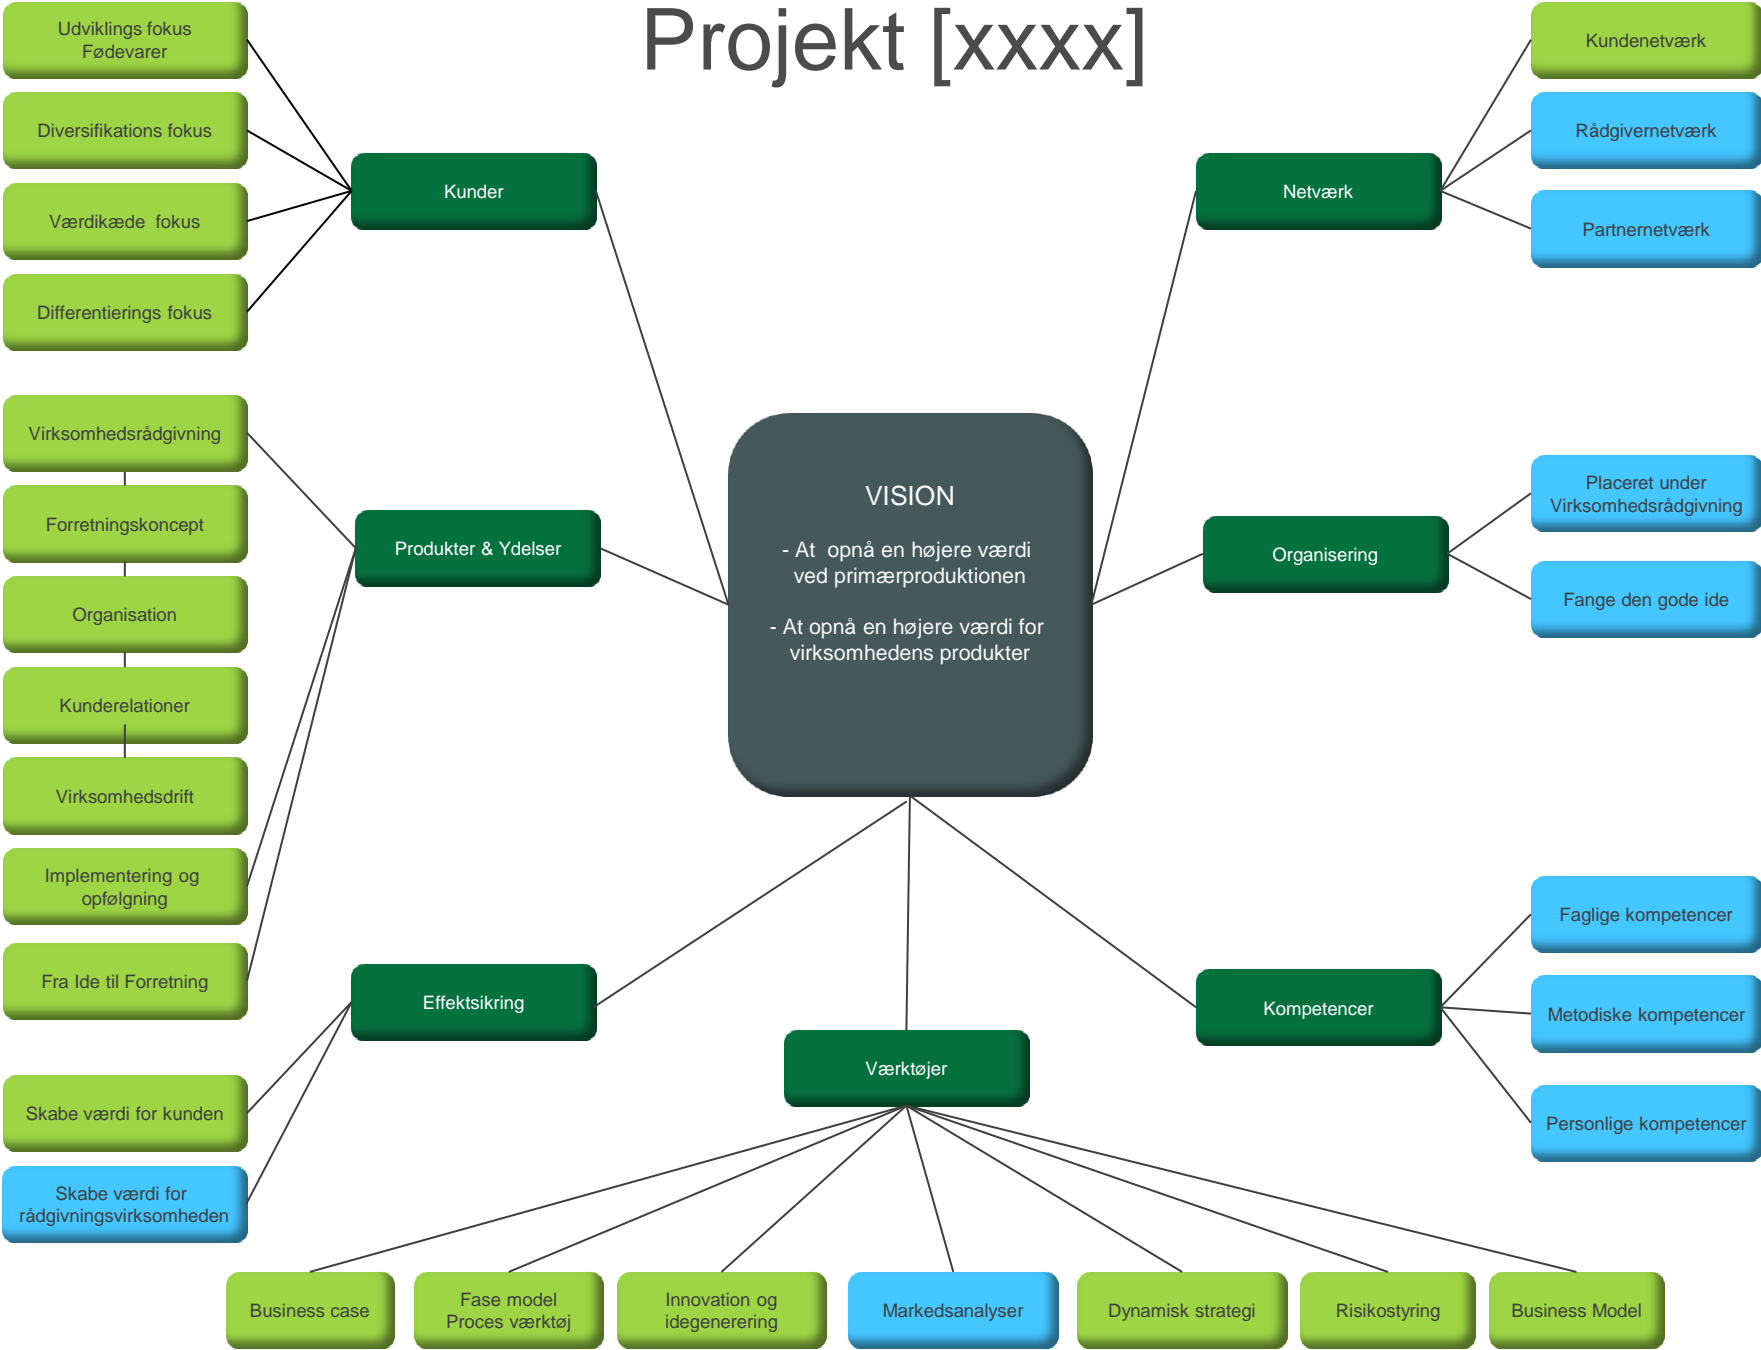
Projekt [xxxx]

Udviklings fokus Fødevarer

Diversifikations fokus

Værdikæde fokus

Differentierings fokus

Kunder

Kundenetværk

Rådgivernetværk

Partnernetværk

Netværk

Virksomhedsrådgivning

Forretningskoncept

Organisation

Kunderelationer

Virksomhedsdrift

Implementering og opfølgning

Fra Ide til Forretning

Produkter & Ydelser

VISION

- At opnå en højere værdi ved primærproduktionen

- At opnå en højere værdi for virksomhedens produkter

Organisering

Placeret under Virksomhedsrådgivning

Fange den gode ide

Effektsikring

Skabe værdi for kunden

Skabe værdi for rådgivningsvirksomheden

Værktøjer

Kompetencer

Faglige kompetencer

Metodiske kompetencer

Personlige kompetencer

Business case

Fase model Proces værktøj

Innovation og idegenerering

Markedsanalyser

Dynamisk strategi

Risikostyring

Business Model